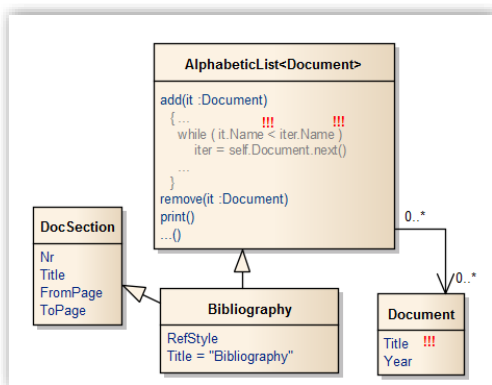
AlphabeticList<Document>

add(it :Document)
{ ... !!! !!!
while ( it.Name < iter.Name )
iter = self.Document.next()
...
}
remove(it :Document)
print()
...()

0..*

0..*

DocSection

Nr
Title
FromPage
ToPage

Bibliography

RefStyle
Title = "Bibliography"

Document

Title !!!
Year